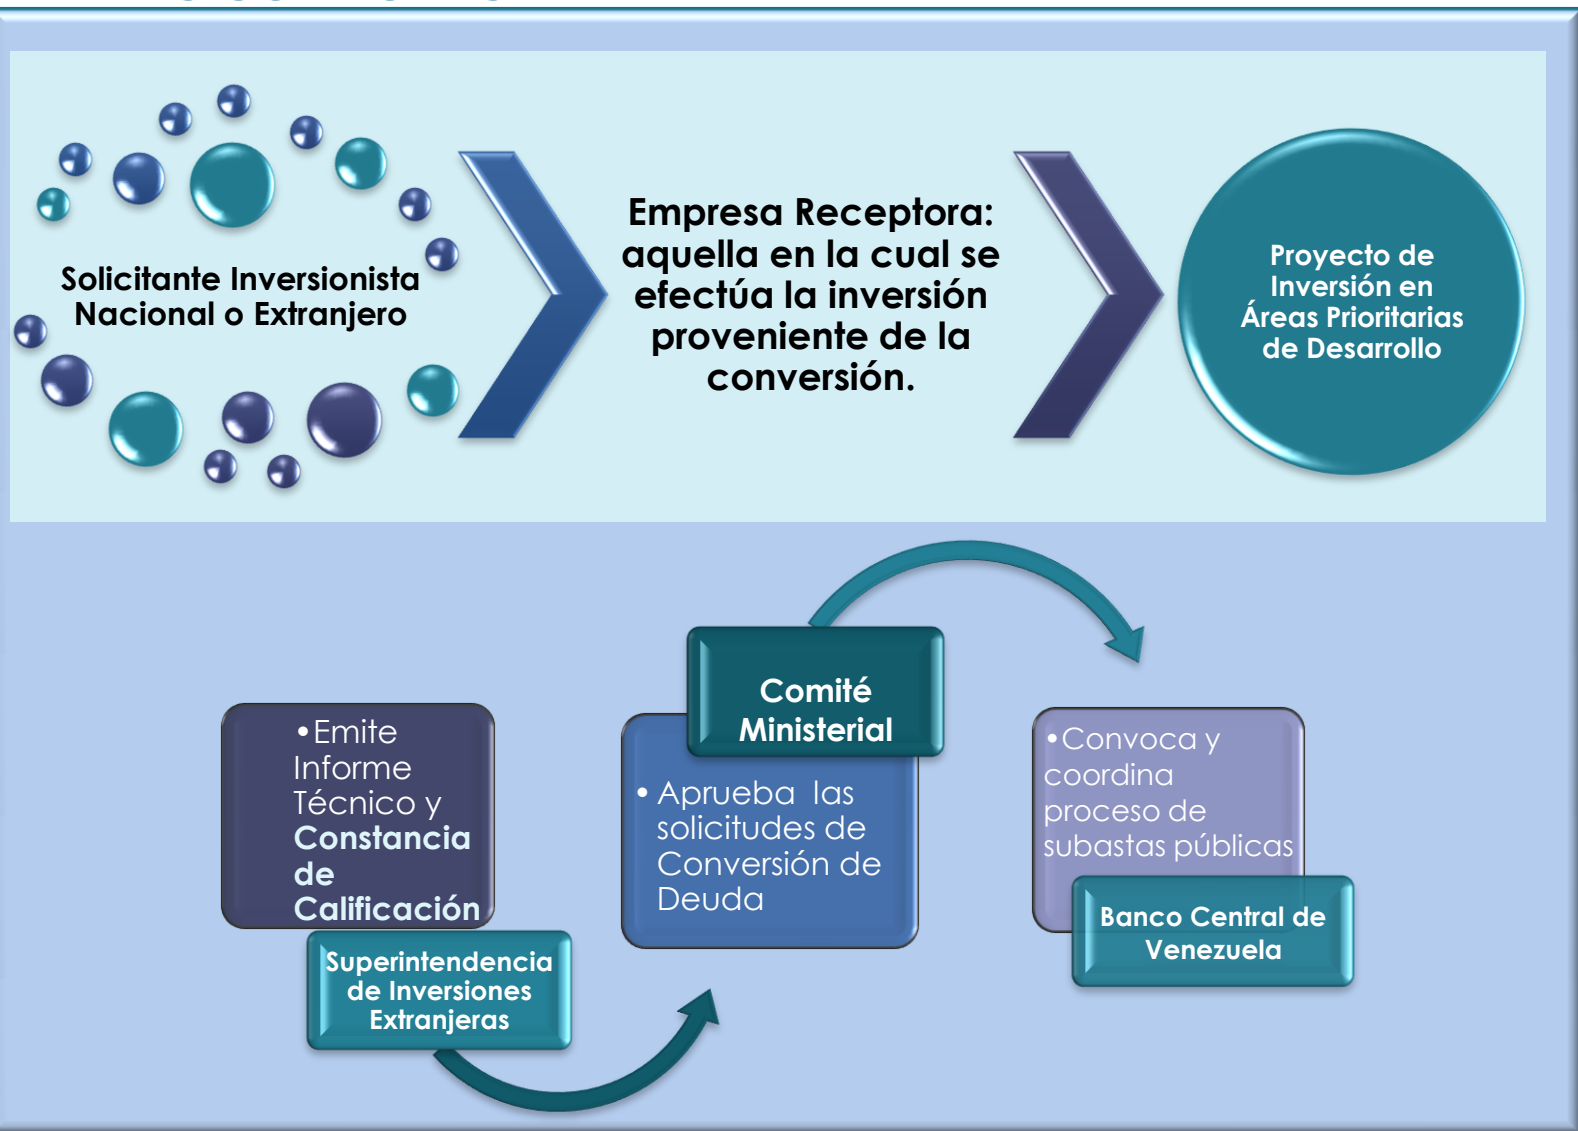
Solicitante Inversionista Nacional o Extranjero

Empresa Receptora: aquella en la cual se efectúa la inversión proveniente de la conversión.

Proyecto de Inversión en Áreas Prioritarias de Desarrollo

•Emite Informe Técnico y **Constancia de Calificación**

Superintendencia de Inversiones Extranjeras

Comité Ministerial

• Aprueba las solicitudes de Conversión de Deuda

•Convoca y coordina proceso de subastas públicas

Banco Central de Venezuela